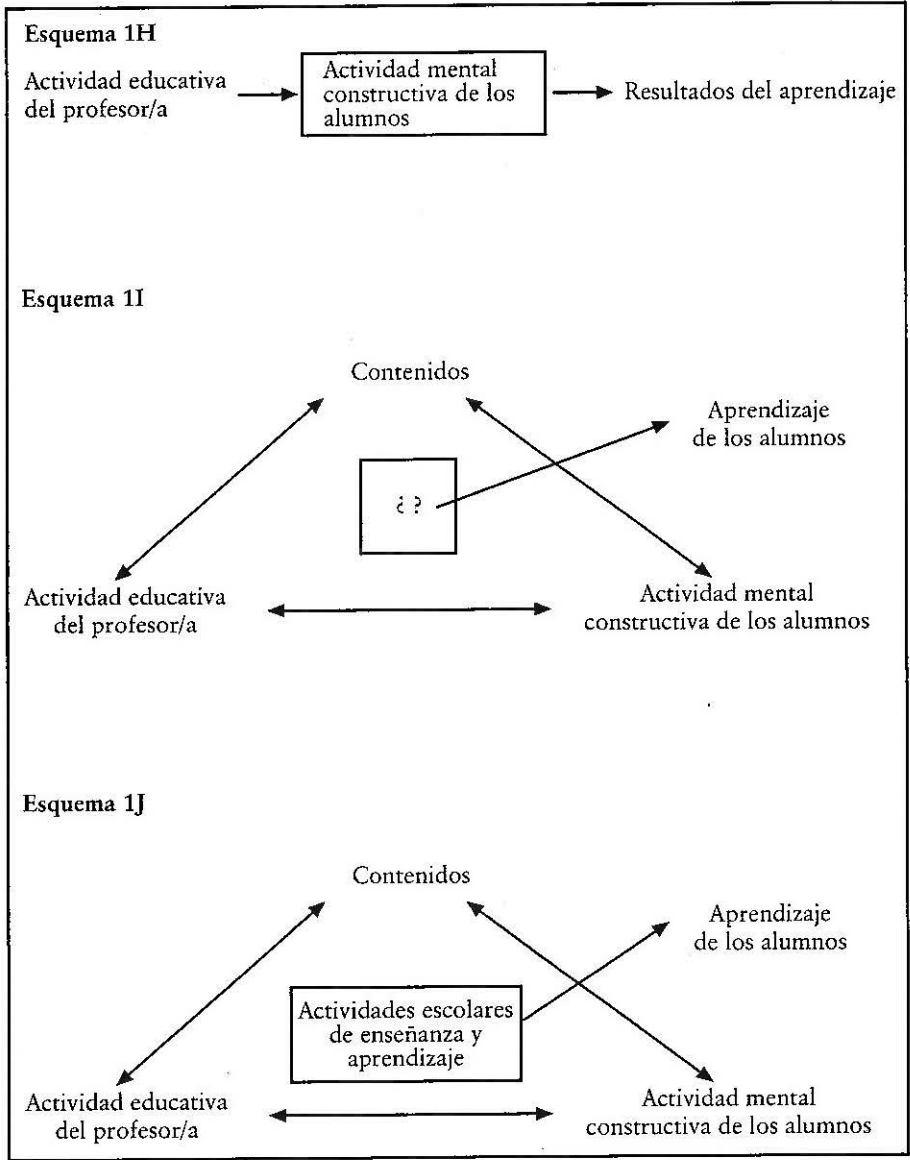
Esquema 1H

Actividad educativa del profesor/a

Actividad mental constructiva de los alumnos

Resultados del aprendizaje

Esquema 1I

Contenidos

Aprendizaje de los alumnos

¿?

Actividad educativa del profesor/a

Actividad mental constructiva de los alumnos

Esquema 1J

Contenidos

Aprendizaje de los alumnos

Actividades escolares de enseñanza y aprendizaje

Actividad educativa del profesor/a

Actividad mental constructiva de los alumnos